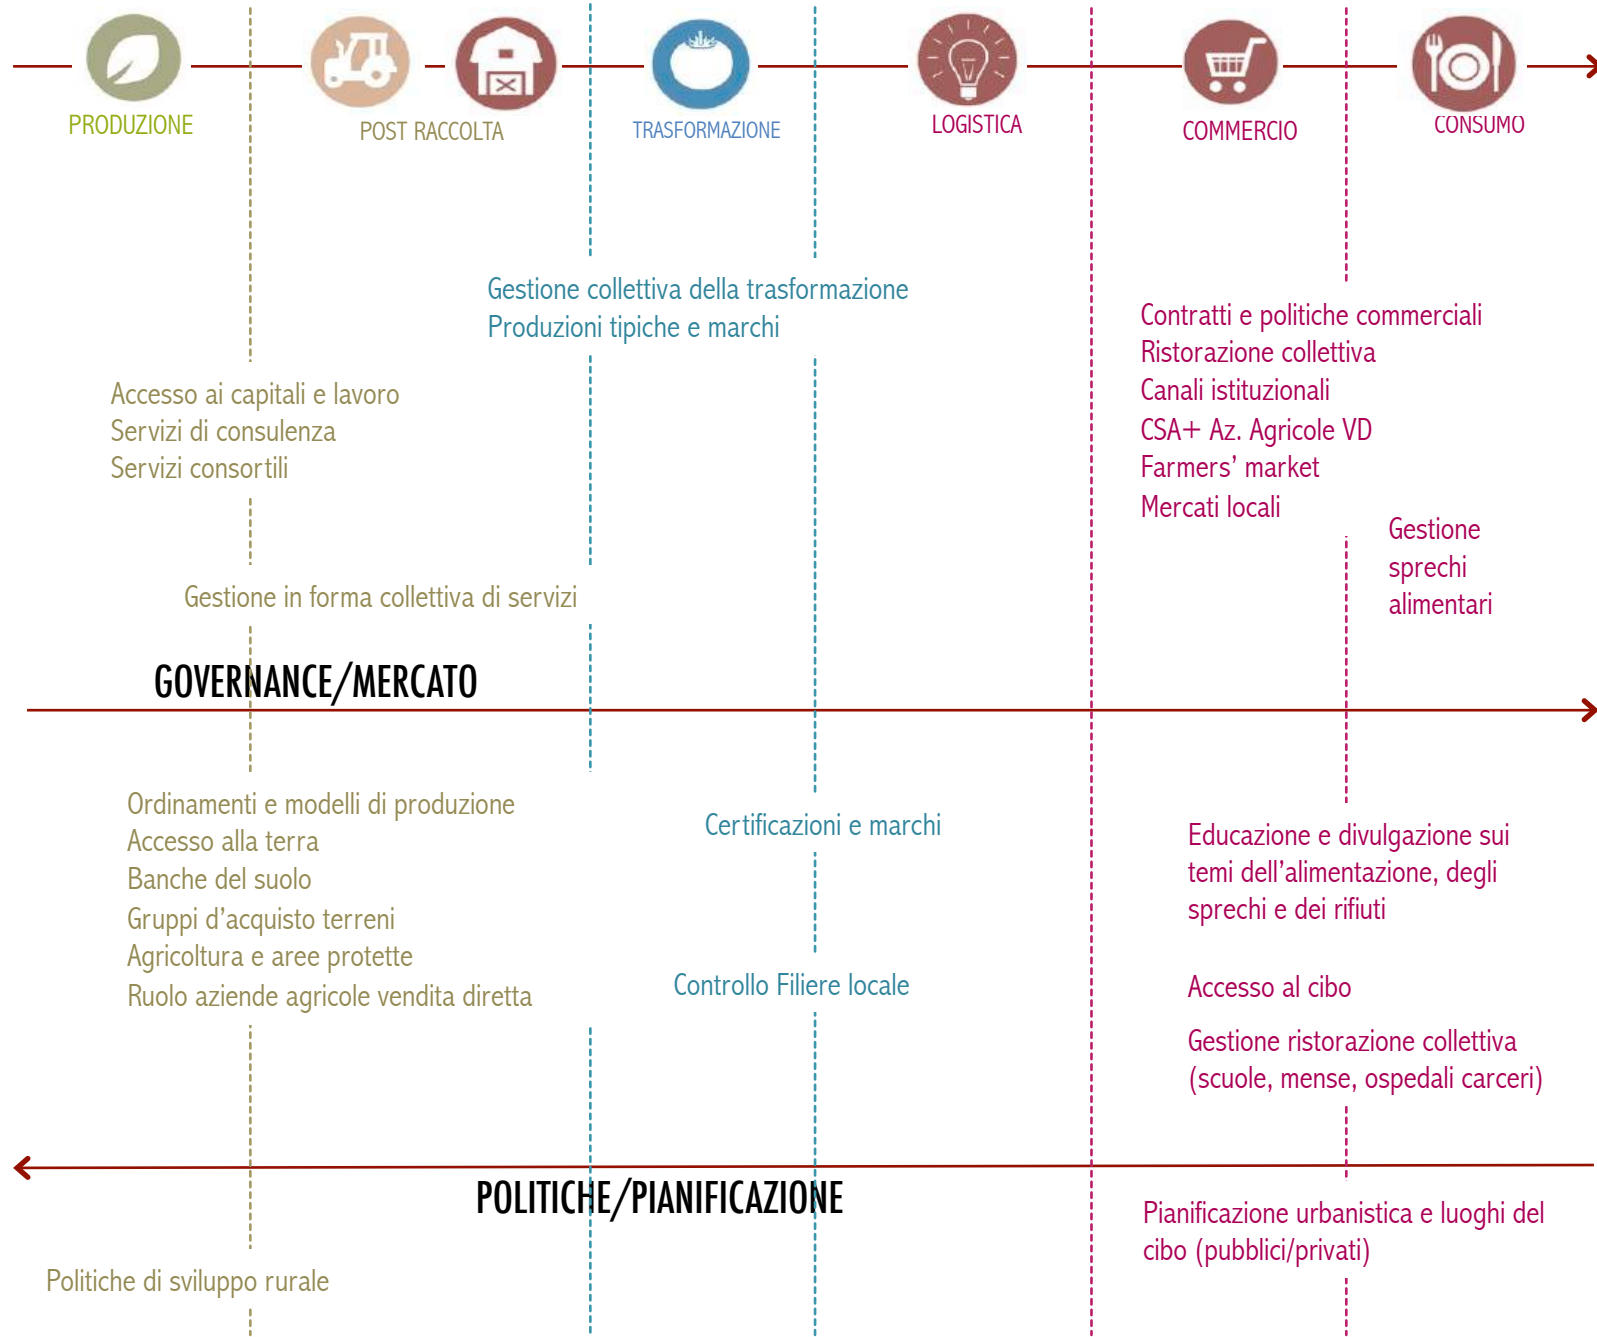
PRODUZIONE

POST RACCOLTA

TRASFORMAZIONE

LOGISTICA

COMMERCIO

CONSUMO

Gestione collettiva della trasformazione
Produzioni tipiche e marchi

Contratti e politiche commerciali
Ristorazione collettiva
Canali istituzionali
CSA+ Az. Agricole VD
Farmers' market
Mercati locali

Accesso ai capitali e lavoro
Servizi di consulenza
Servizi consortili

Gestione sprechi alimentari

Gestione in forma collettiva di servizi

GOVERNANCE/MERCATO

Ordinamenti e modelli di produzione
Accesso alla terra
Banche del suolo
Gruppi d'acquisto terreni
Agricoltura e aree protette
Ruolo aziende agricole vendita diretta

Certificazioni e marchi

Controllo Filiere locale

Educazione e divulgazione sui temi dell'alimentazione, degli sprechi e dei rifiuti

Accesso al cibo

Gestione ristorazione collettiva (scuole, mense, ospedali carceri)

POLITICHE/PIANIFICAZIONE

Pianificazione urbanistica e luoghi del cibo (pubblici/privati)

Politiche di sviluppo rurale